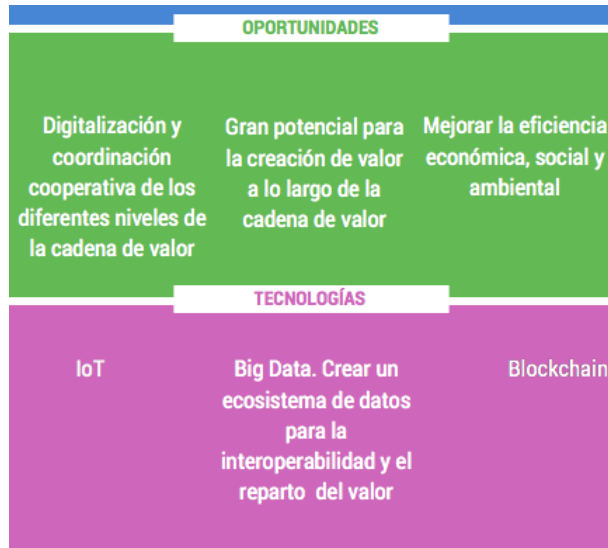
OPORTUNIDADES

Digitalización y coordinación cooperativa de los diferentes niveles de la cadena de valor

Gran potencial para la creación de valor a lo largo de la cadena de valor

Mejorar la eficiencia económica, social y ambiental

TECNOLOGÍAS

IoT

Big Data. Crear un ecosistema de datos para la interoperabilidad y el reparto del valor

Blockchain